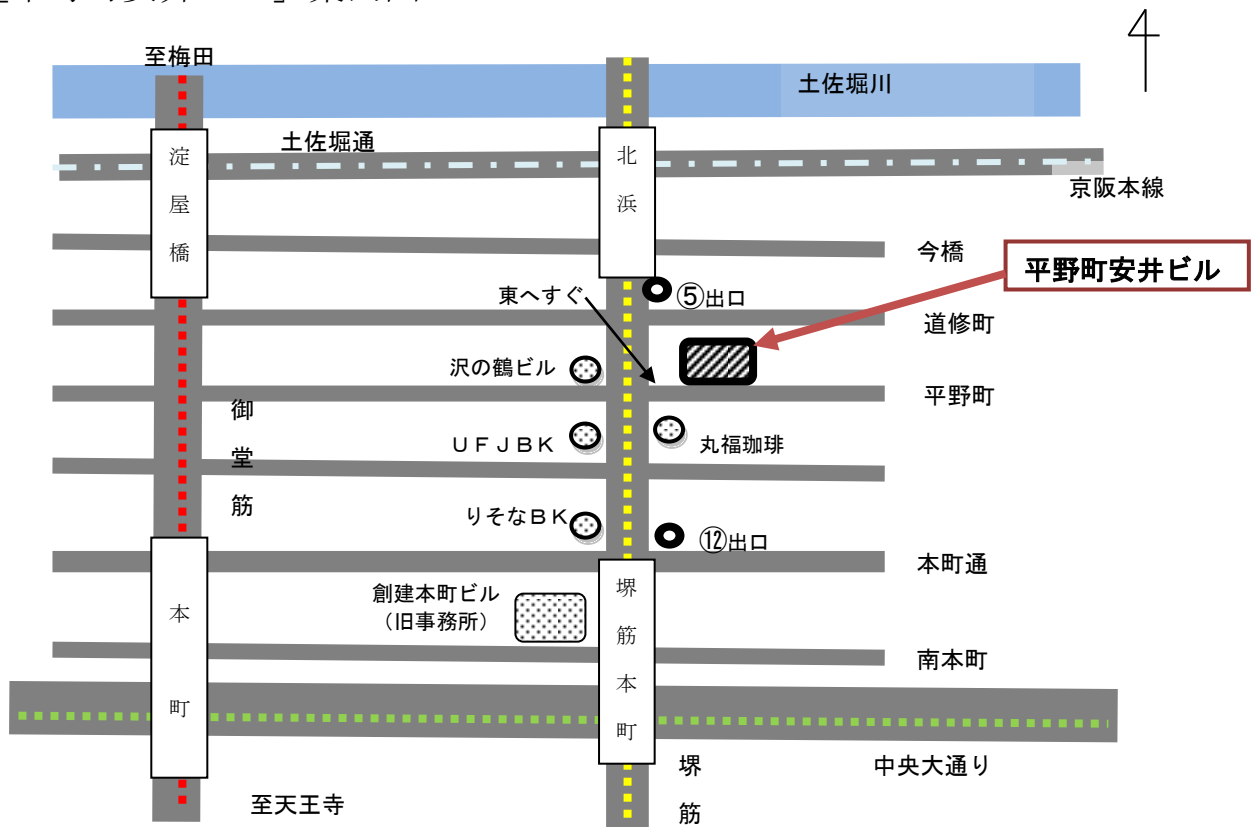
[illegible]

至梅田

土佐堀川

土佐堀通

淀屋橋

北浜

京阪本線

今橋

平野町安井ビル

東へすぐ

⑤出口

道修町

沢の鶴ビル

平野町

御堂筋

ＵＦＪＢＫ

丸福珈琲

りそなＢＫ

⑫出口

本町通

創建本町ビル
（旧事務所）

堺筋本町

南本町

本町

中央大通り

堺筋

至天王寺